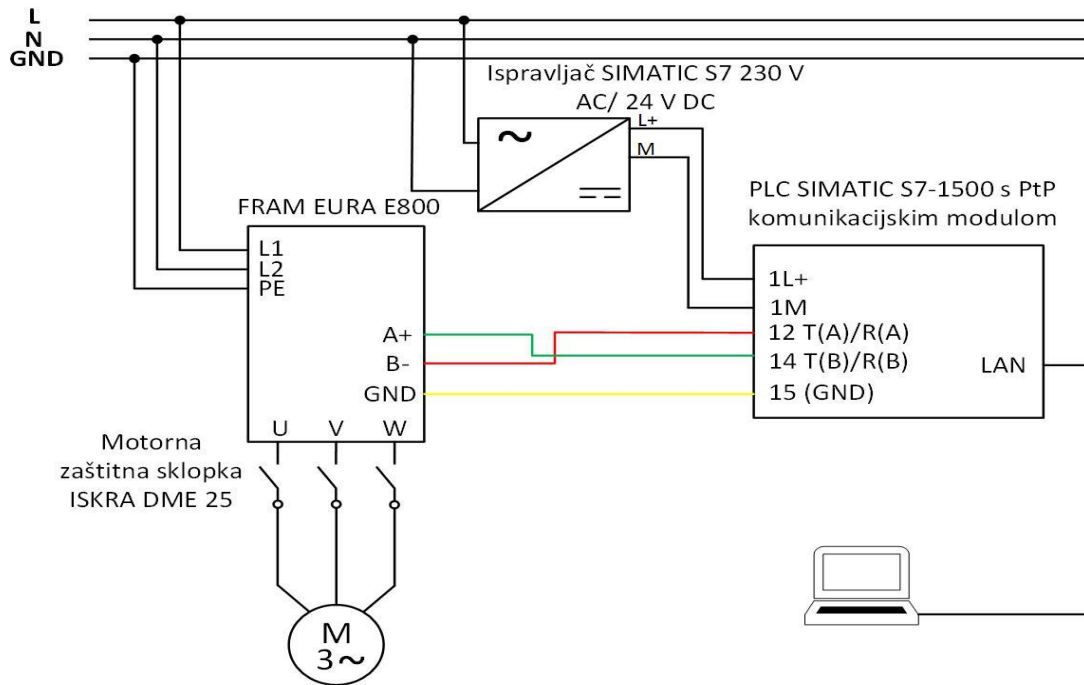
L
N
GND

Ispravljač SIMATIC S7 230 V AC/ 24 V DC

~
L+
M

PLC SIMATIC S7-1500 s PtP komunikacijskim modulom

FRAM EURA E800

L1
L2
PE

A+
B-
GND

U V W

1L+
1M
12 T(A)/R(A)
14 T(B)/R(B)
15 (GND)

LAN

Motorna zaštitna sklopka ISKRA DME 25

M
3~